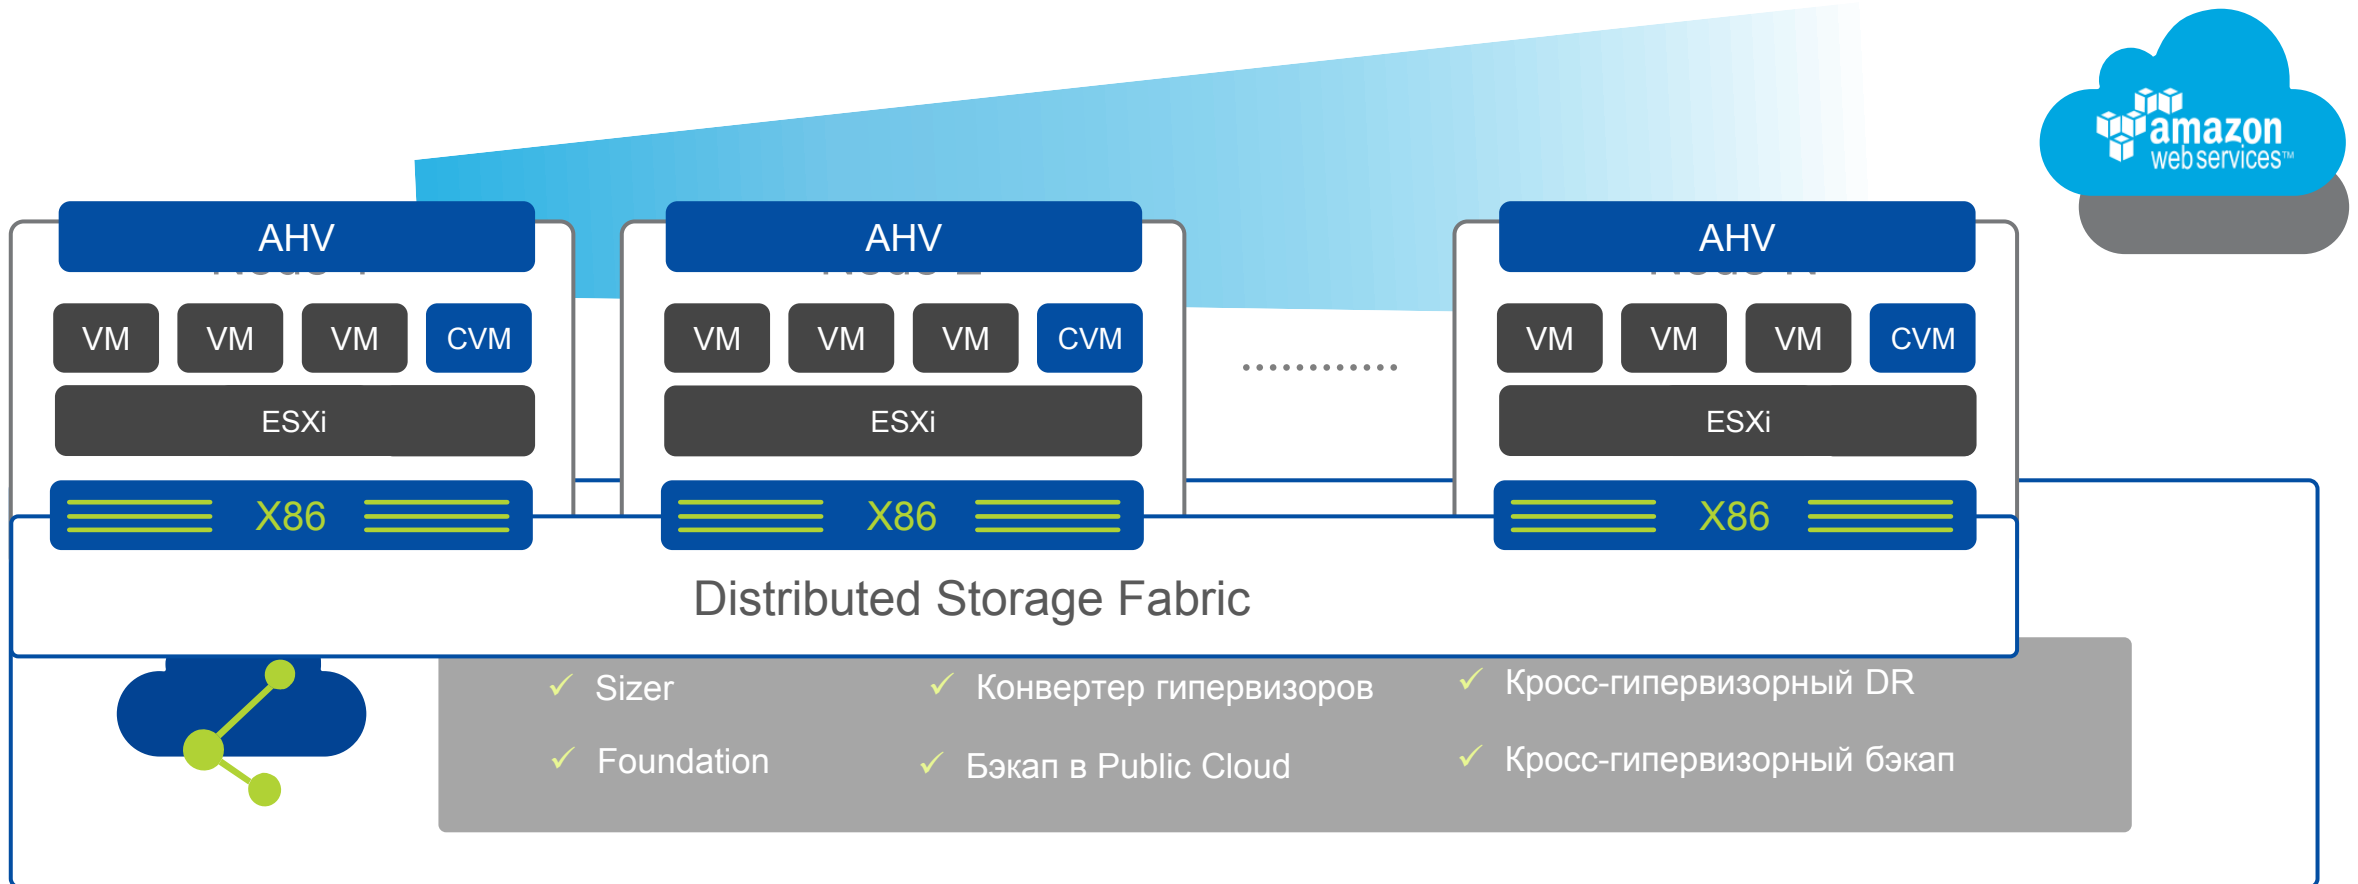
amazon web services™

AHV

VM VM VM CVM

ESXi

X86

AHV

VM VM VM CVM

ESXi

X86

.............

AHV

VM VM VM CVM

ESXi

X86

Distributed Storage Fabric

✓ Sizer

✓ Конвертер гипервизоров

✓ Кросс-гипервизорный DR

✓ Foundation

✓ Бэкап в Public Cloud

✓ Кросс-гипервизорный бэкап